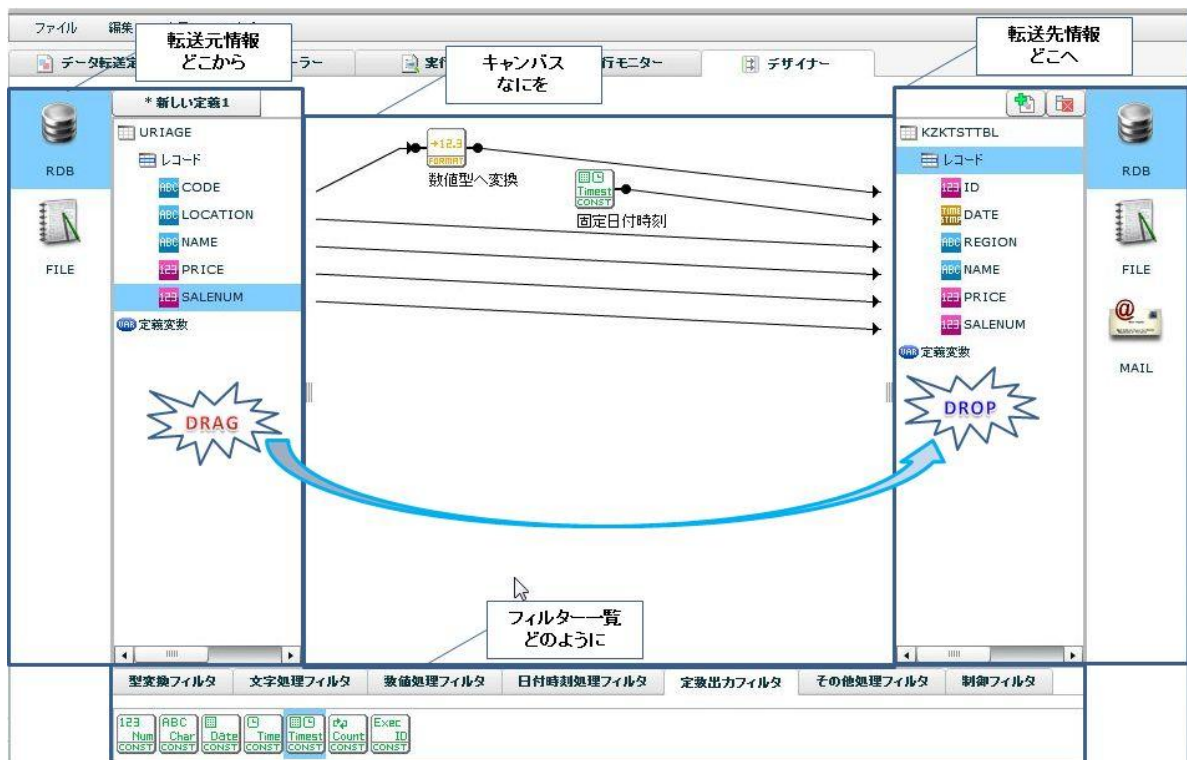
ファイル 編集

転送元情報
どこから

データ転送定 ーラー 実行 行モニター デザイナー

キャンバス
なにを

転送先情報
どこへ

RDB

FILE

* 新しい定義1

URIAGE
レコード
ABC CODE
ABC LOCATION
ABC NAME
123 PRICE
123 SALENUM
VAR 定義変数

+12.3
FORMAT
数値型へ変換

Timest
CONST
固定日付時刻

KZKTSTTBL
レコード
123 ID
TIME STMP DATE
ABC REGION
ABC NAME
123 PRICE
123 SALENUM
VAR 定義変数

RDB

FILE

MAIL

DRAG

DROP

フィルター一覧
どのように

| 型変換フィルタ | 文字処理フィルタ | 数値処理フィルタ | 日付時刻処理フィルタ | 定数出力フィルタ | その他処理フィルタ | 制御フィルタ |
|---|---|---|---|---|---|---|

123 Num CONST
ABC Char CONST
Date CONST
Time CONST
Timest CONST
Count CONST
Exec ID CONST